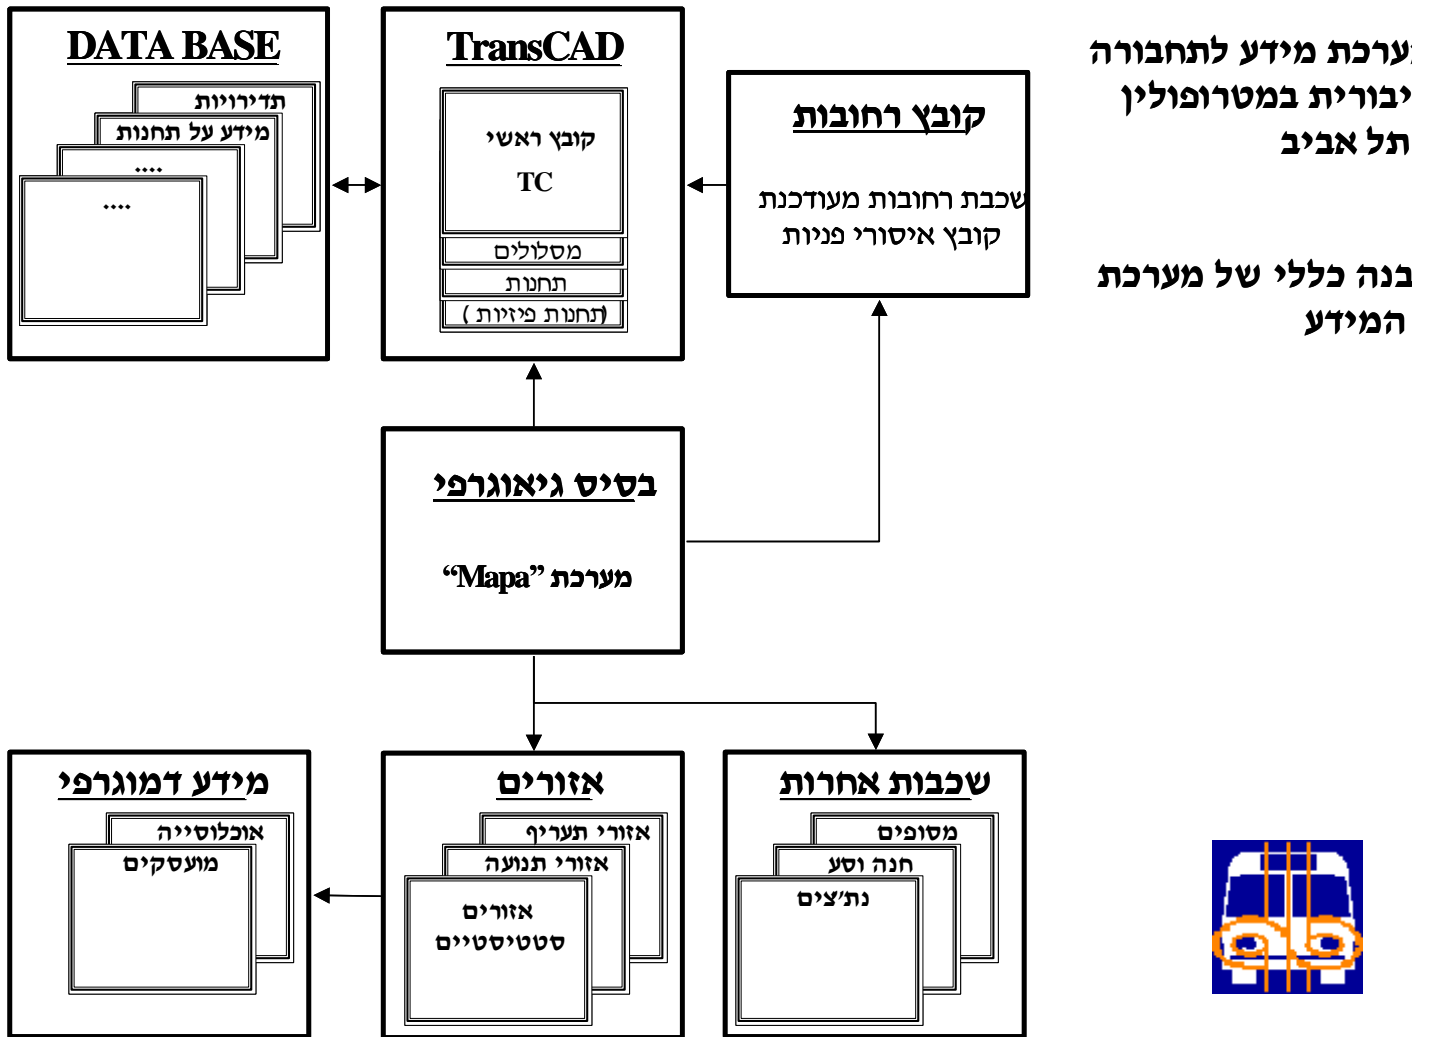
ערכת מידע לתחבורה
יבורית במטרופולין
תל אביב

בנה כללי של מערכת
המידע

DATA BASE
תדירויות
מידע על תחנות
....
....

TransCAD
קובץ ראשי
TC
מסלולים
תחנות
(תחנות פיזיות)

קובץ רחובות
שכבת רחובות מעודכנת
קובץ איסורי פניות

בסיס גיאוגרפי
מערכת "Mapa"

מידע דמוגרפי
אוכלוסייה
מועסקים

אזורים
אזורי תעריף
אזורי תנועה
אזורים
סטטיסטיים

שכבות אחרות
מסופים
חנה וסע
נת"צים